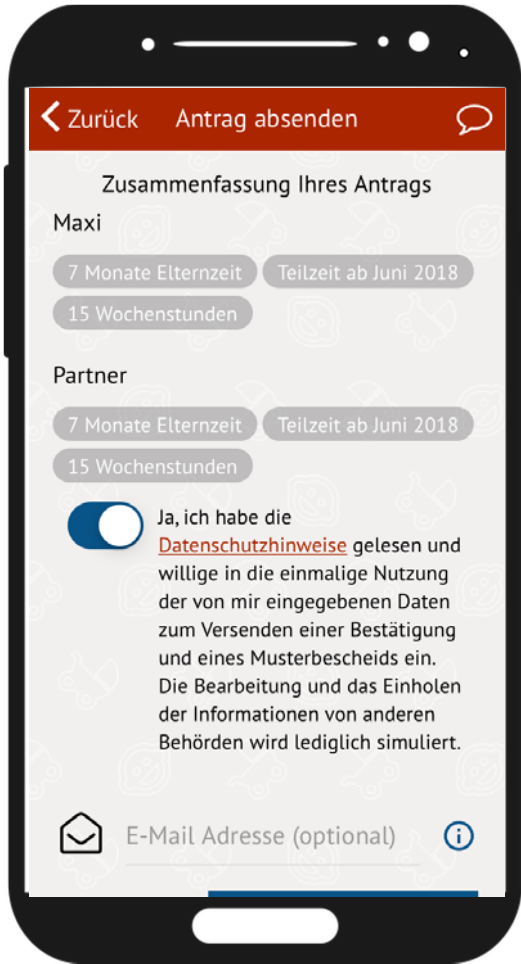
Zurück Antrag absenden

Zusammenfassung Ihres Antrags

Maxi

7 Monate Elternzeit Teilzeit ab Juni 2018

15 Wochenstunden

Partner

7 Monate Elternzeit Teilzeit ab Juni 2018

15 Wochenstunden

Ja, ich habe die Datenschutzhinweise gelesen und willige in die einmalige Nutzung der von mir eingegebenen Daten zum Versenden einer Bestätigung und eines Musterbescheids ein. Die Bearbeitung und das Einholen der Informationen von anderen Behörden wird lediglich simuliert.

E-Mail Adresse (optional)